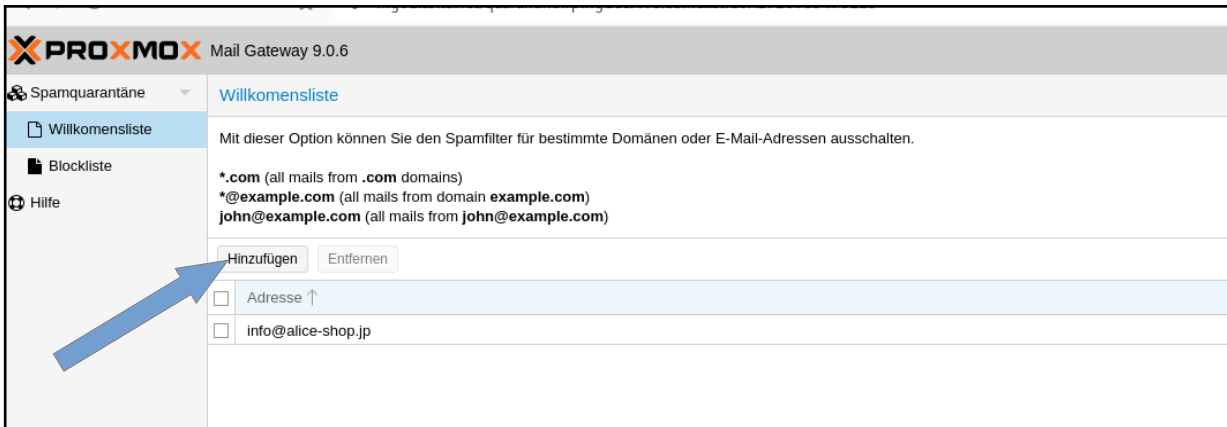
PROXMOX Mail Gateway 9.0.6

Spamquarantäne

Willkomensliste

Blockliste

Hilfe

Willkomensliste

Mit dieser Option können Sie den Spamfilter für bestimmte Domänen oder E-Mail-Adressen ausschalten.

**\*.com** (all mails from **.com** domains)
**\*@example.com** (all mails from domain **example.com**)
**john@example.com** (all mails from **john@example.com**)

Hinzufügen Entfernen

| | Adresse ↑ |
|---|---|
| | info@alice-shop.jp |